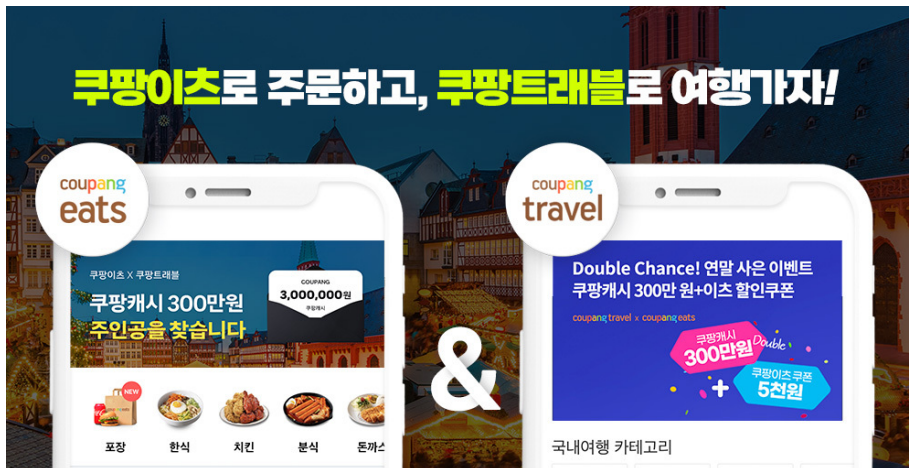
쿠팡이츠로 주문하고, 쿠팡트래블로 여행가자!

coupang eats

쿠팡이츠 X 쿠팡트래블

쿠팡캐시 300만원 주인공을 찾습니다

COUPANG
3,000,000원
쿠팡캐시

NEW

포장 한식 치킨 분식 돈까스

&

coupang travel

Double Chance! 연말 사은 이벤트
쿠팡캐시 300만 원+이츠 할인쿠폰

coupang travel x coupang eats

쿠팡캐시 300만원 Double

+ 쿠팡이츠 쿠폰 5천원

국내여행 카테고리